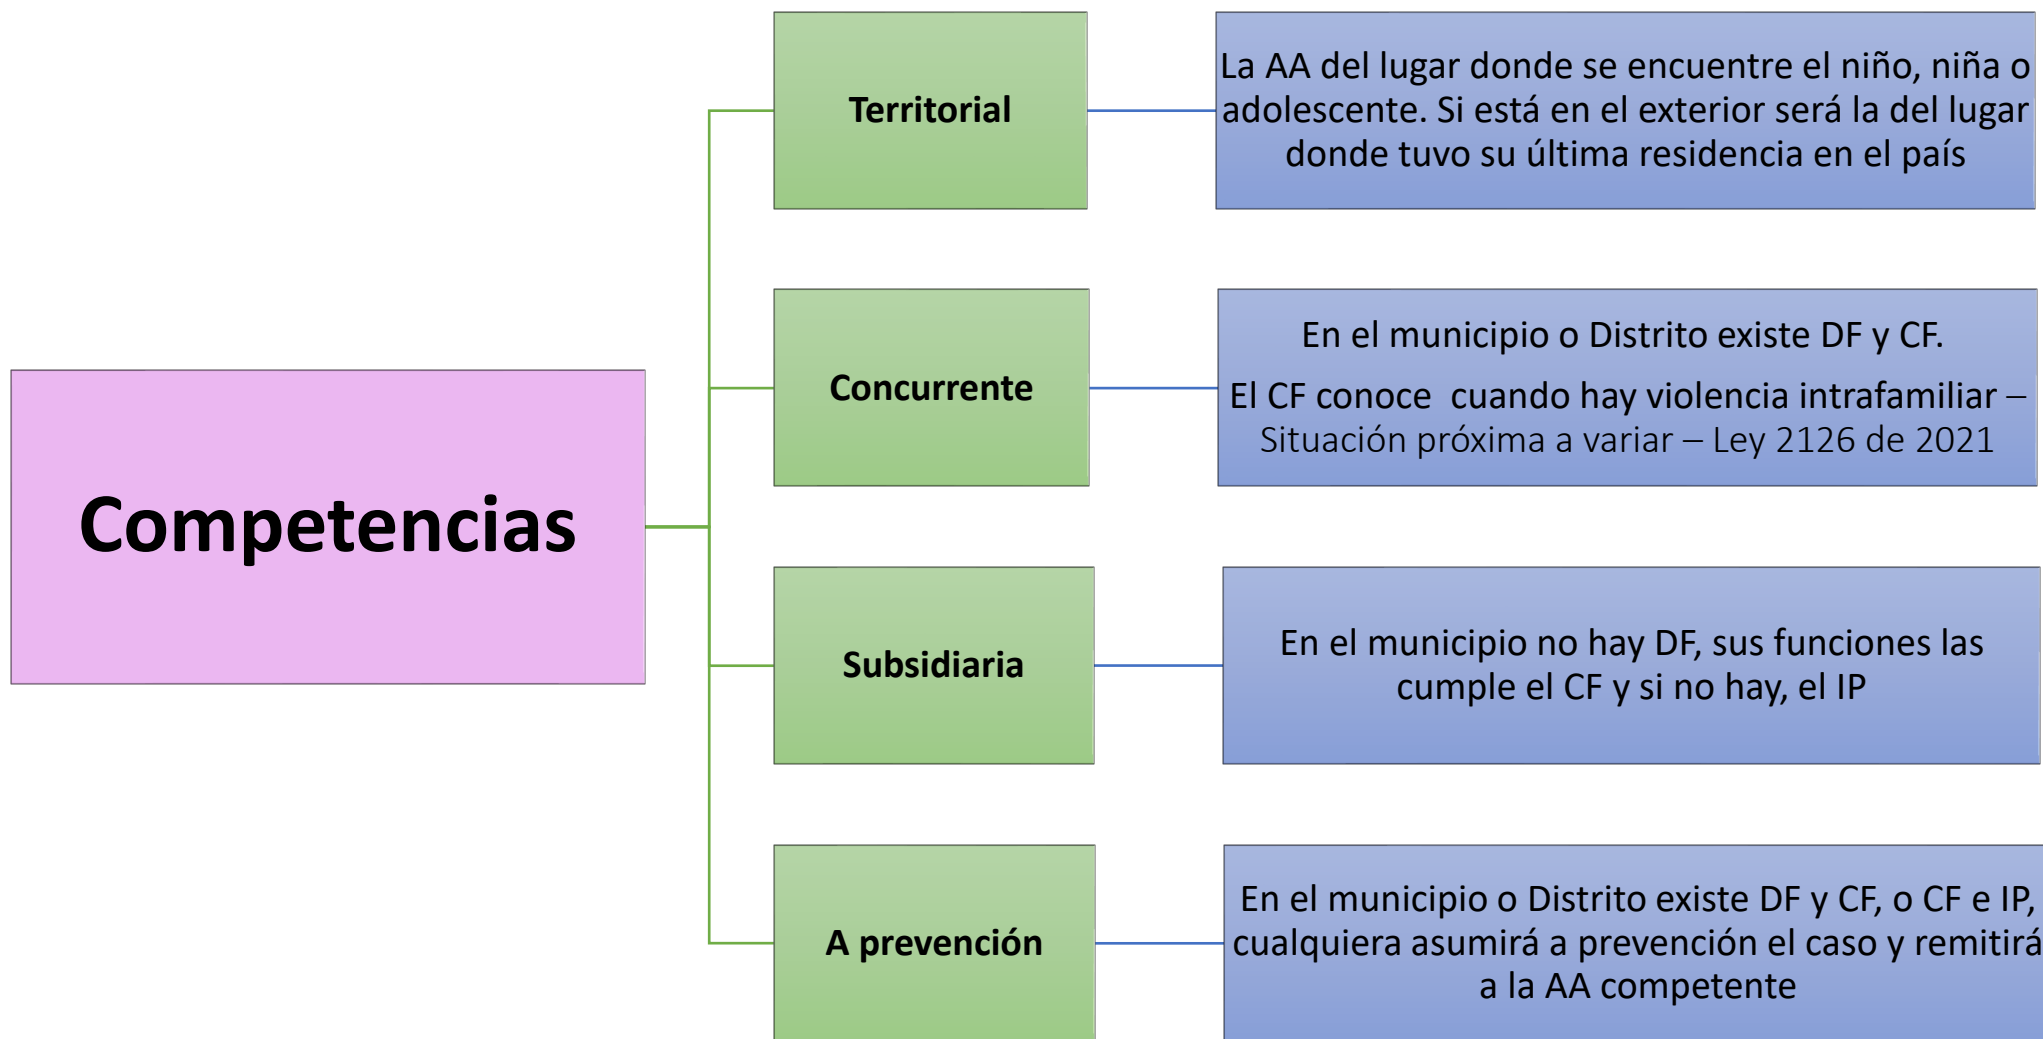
Competencias

Territorial

La AA del lugar donde se encuentre el niño, niña o adolescente. Si está en el exterior será la del lugar donde tuvo su última residencia en el país

Concurrente

En el municipio o Distrito existe DF y CF.

El CF conoce cuando hay violencia intrafamiliar – Situación próxima a variar – Ley 2126 de 2021

Subsidiaria

En el municipio no hay DF, sus funciones las cumple el CF y si no hay, el IP

A prevención

En el municipio o Distrito existe DF y CF, o CF e IP, cualquiera asumirá a prevención el caso y remitirá a la AA competente